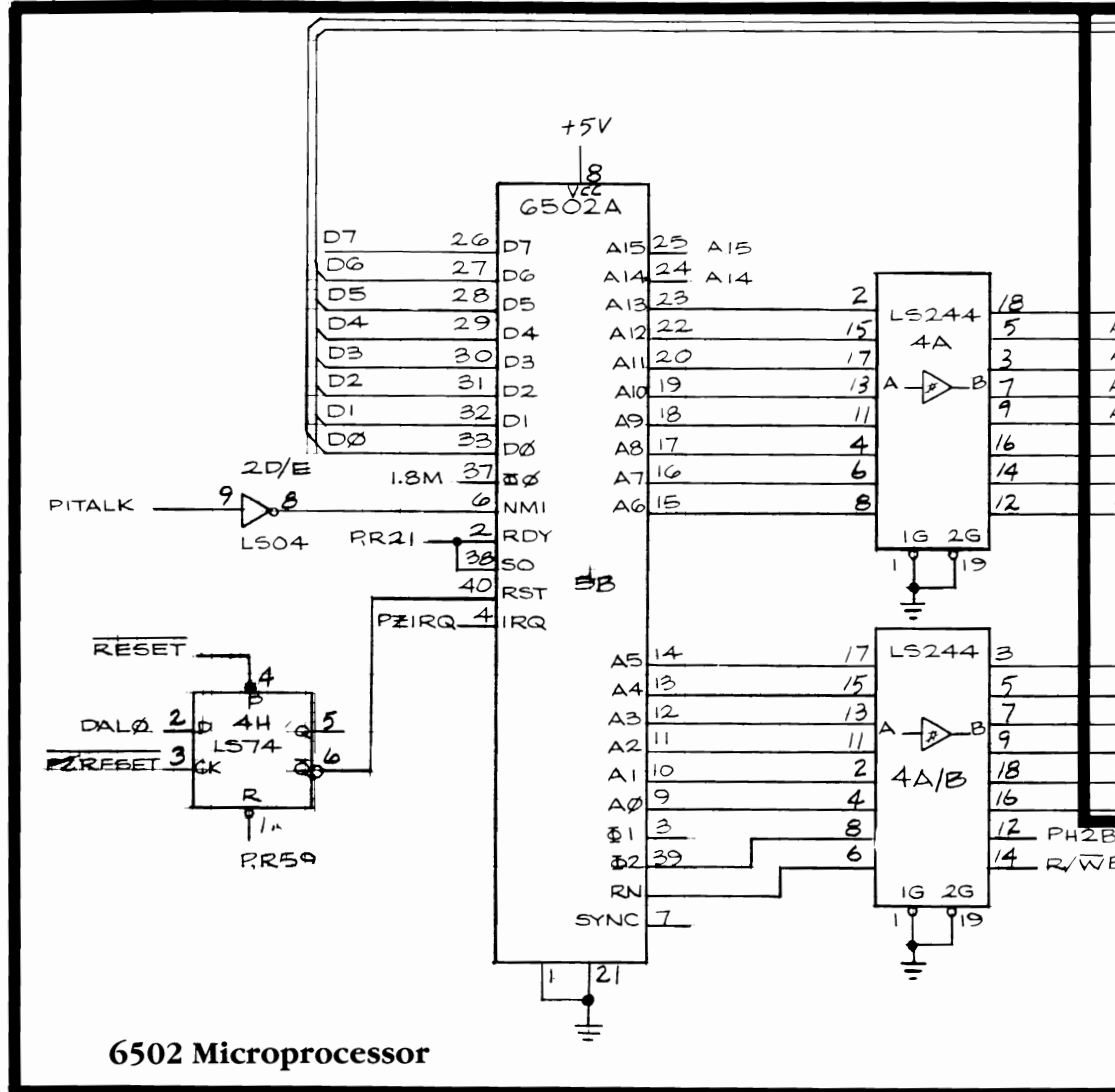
+5V
8
VCC
6502A
D7 26 D7
D6 27 D6
D5 28 D5
D4 29 D4
D3 30 D3
D2 31 D2
D1 32 D1
DØ 33 DØ
1.8M 37 ΦØ
2D/E
PITALK 9 8 6 NMI
LS04
P.R21 2 RDY
38 SO
40 RST
PZIRQ 4 IRQ
A15 25 A15
A14 24 A14
A13 23
A12 22
A11 20
A10 19
A9 18
A8 17
A7 16
A6 15
5B
2 LS244 18
15 4A 5
17 3
13 A B 7
11 9
4 16
6 14
8 12
1G 2G
1 19
A5 14
A4 13
A3 12
A2 11
A1 10
AØ 9
Φ1 3
Φ2 39
RN
SYNC 7
1 21
17 LS244 3
15 5
13 A B 7
11 9
2 4A/B 18
4 16
8 12 PH2B
6 14 R/W
1G 2G
1 19
RESET
4
P
DALØ 2 D 4H Q 5
LS74
PZRESET 3 CK Q 6
R
1
P.R59
6502 Microprocessor